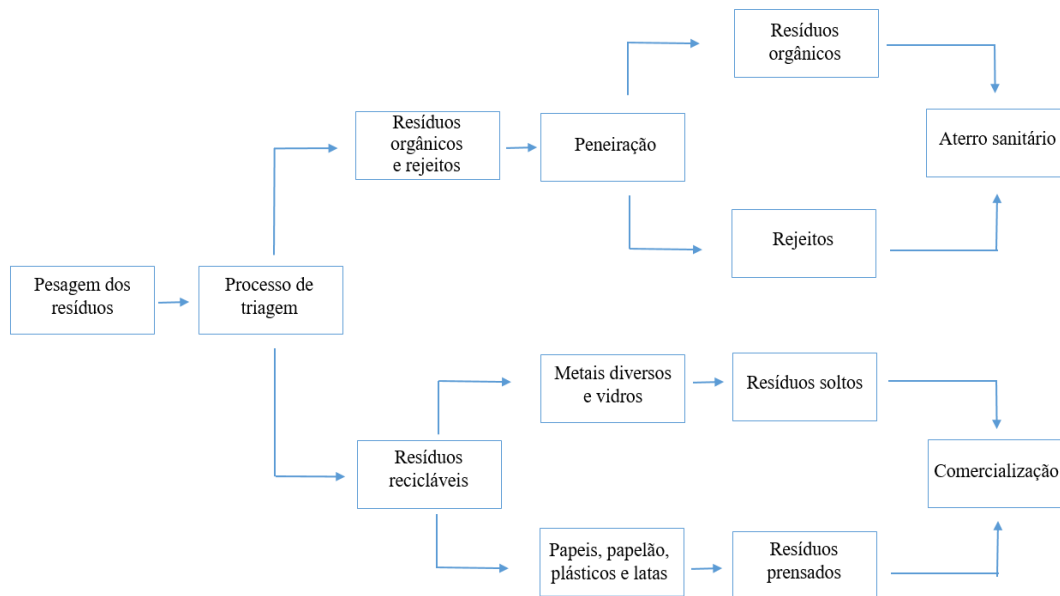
Pesagem dos resíduos

Processo de triagem

Resíduos orgânicos e rejeitos

Peneiração

Resíduos orgânicos

Rejeitos

Aterro sanitário

Resíduos recicláveis

Metais diversos e vidros

Resíduos soltos

Papeis, papelão, plásticos e latas

Resíduos prensados

Comercialização